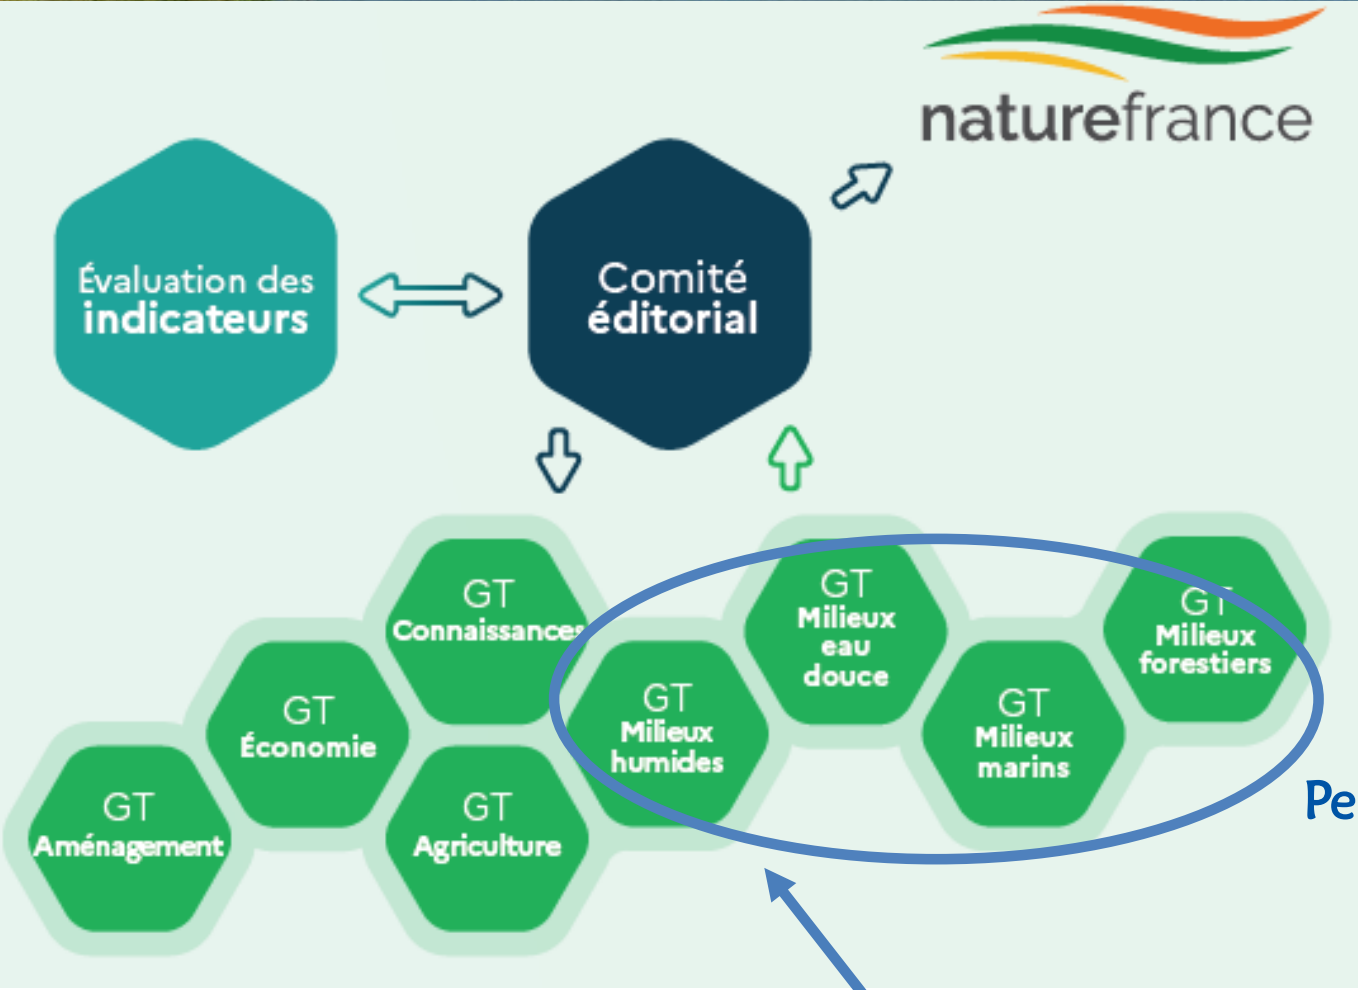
naturefrance

Évaluation des indicateurs

Comité éditorial

GT Connaissances

GT Milieux eau douce

GT Milieux forestiers

GT Économie

GT Milieux humides

GT Milieux marins

GT Aménagement

GT Agriculture

Pe